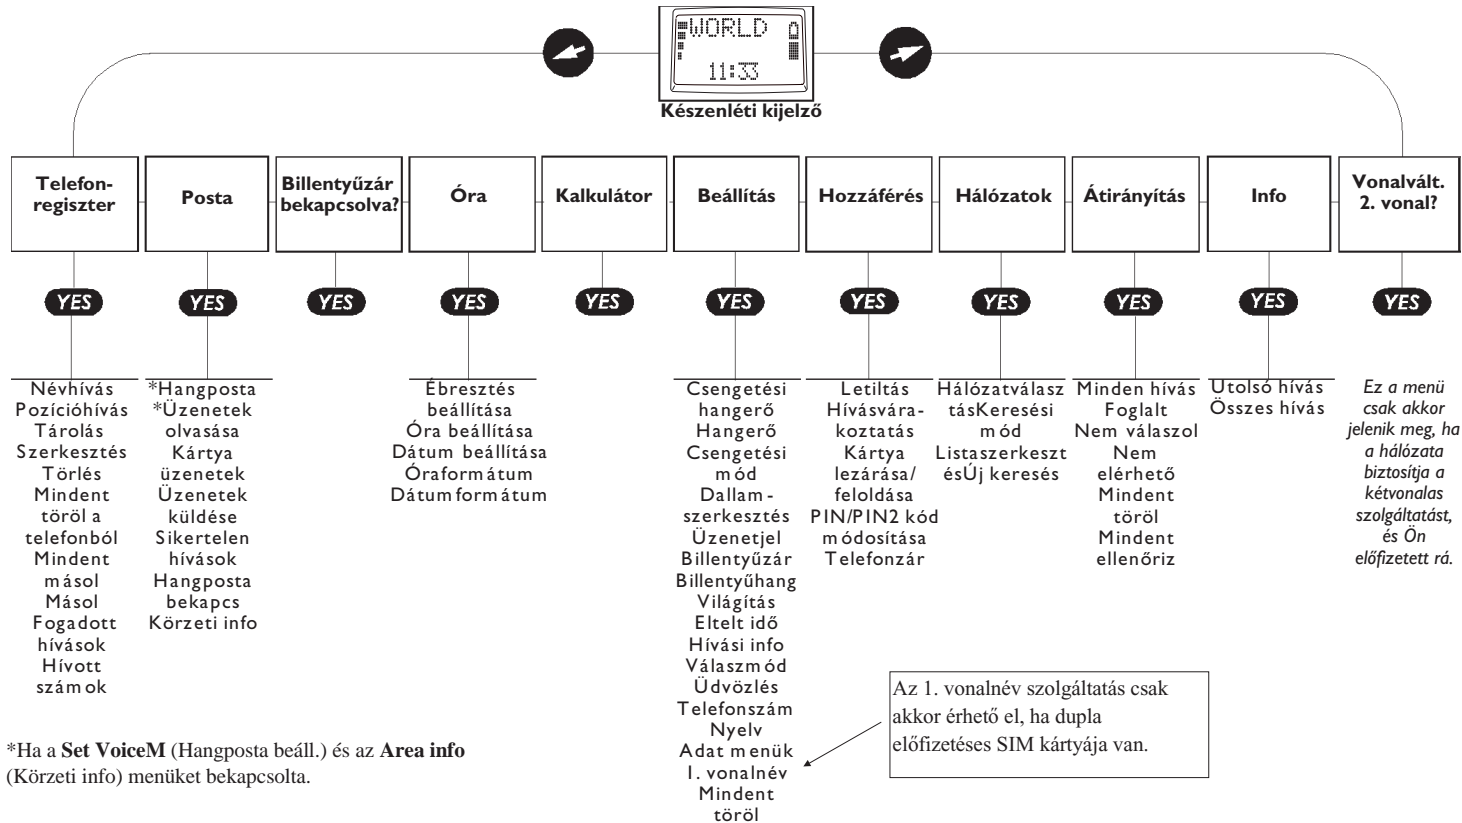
WORLD
11:33
Készenléti kijelző

Telefonregiszter
YES
Névhívás
Pozícióhívás
Tárolás
Szerkesztés
Törlés
Mindent töröl a telefonból
Mindent másol
Másol
Fogadott hívások
Hívott számok

Posta
YES
*Hangposta
*Üzenetek olvasása
Kártya üzenetek
Üzenetek küldése
Sikertelen hívások
Hangposta bekapcs
Körzeti info

Billentyűzár bekapcsolva?
YES

Óra
YES
Ébresztés beállítása
Óra beállítása
Dátum beállítása
Óraformátum
Dátum formátum

Kalkulátor
YES

Beállítás
YES
Csengetési hangerő
Hangerő
Csengetési mód
Dallamszerkesztés
Üzenetjel
Billentyűzár
Billentyűhang
Világítás
Eltelt idő
Hívási info
Válaszmód
Üdvözlés
Telefonszám
Nyelv
Adat menük
1. vonalnév
Mindent töröl

Hozzáférés
YES
Letiltás
Hívásvárakoztatás
Kártya lezárása/feloldása
PIN/PIN2 kód módosítása
Telefonzár

Hálózatok
YES
Hálózatválasztás
Keresési mód
Listaszerkesztés
Új keresés

Átirányítás
YES
Minden hívás
Foglalt
Nem válaszol
Nem elérhető
Mindent töröl
Mindent ellenőriz

Info
YES
Utolsó hívás
Összes hívás

Vonalvált. 2. vonal?
YES
Ez a menü csak akkor jelenik meg, ha a hálózata biztosítja a kétvonalas szolgáltatást, és Ön előfizetett rá.

Az 1. vonalnév szolgáltatás csak akkor érhető el, ha dupla előfizetéses SIM kártyája van.

*Ha a **Set VoiceM** (Hangposta beáll.) és az **Area info** (Körzeti info) menüket bekapcsolta.